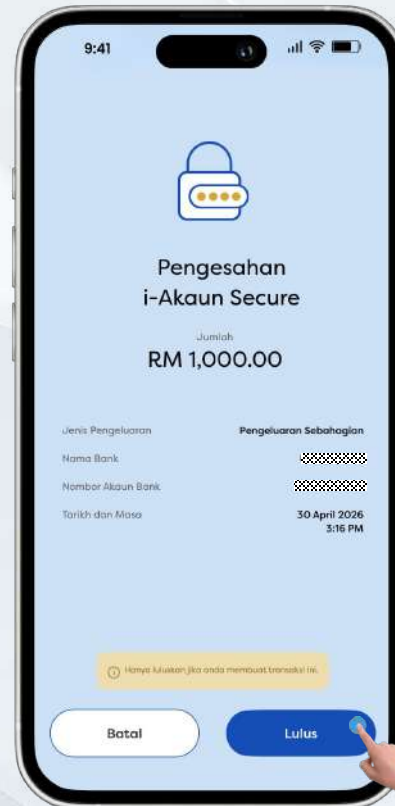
9:41

Pengesahan
i-Akaun Secure

Jumlah
RM 1,000.00

Jenis Pengeluaran Pengeluaran Sebahagian
Nama Bank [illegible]
Nombor Akaun Bank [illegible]
Tarikh dan Masa 30 April 2026 3:16 PM

Hanya luluskan jika anda membuat transaksi ini.

Batal
Lulus